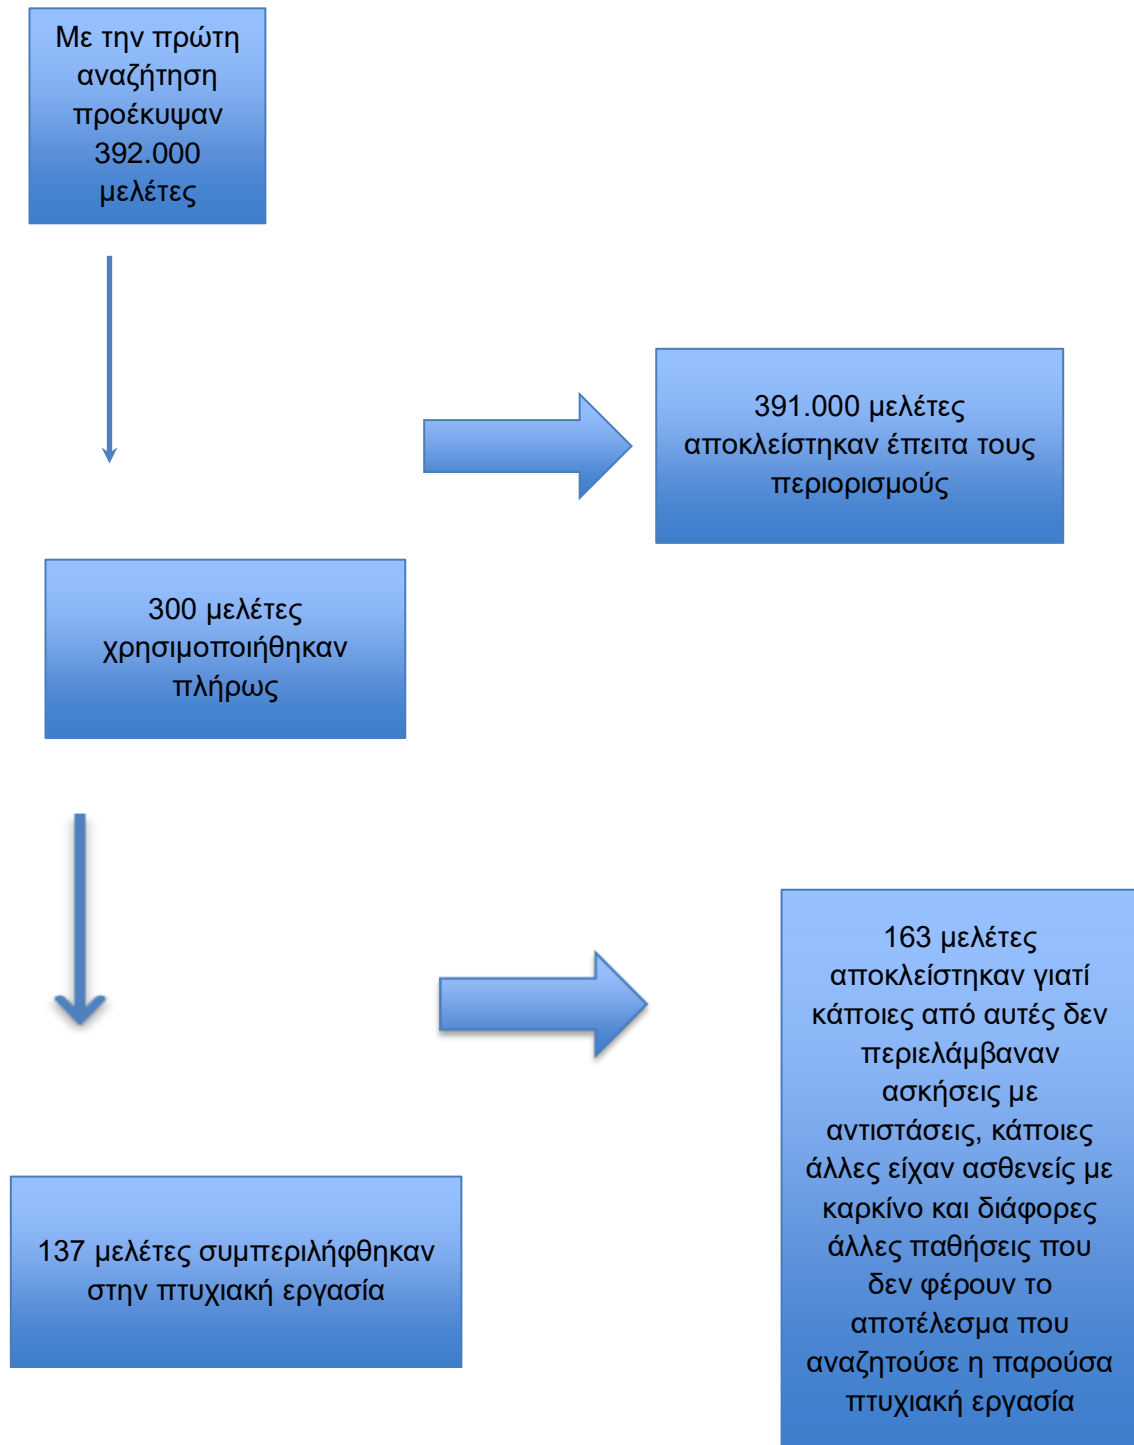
Με την πρώτη αναζήτηση προέκυψαν 392.000 μελέτες

391.000 μελέτες αποκλείστηκαν έπειτα τους περιορισμούς

300 μελέτες χρησιμοποιήθηκαν πλήρως

163 μελέτες αποκλείστηκαν γιατί κάποιες από αυτές δεν περιελάμβαναν ασκήσεις με αντιστάσεις, κάποιες άλλες είχαν ασθενείς με καρκίνο και διάφορες άλλες παθήσεις που δεν φέρουν το αποτέλεσμα που αναζητούσε η παρούσα πτυχιακή εργασία

137 μελέτες συμπεριλήφθηκαν στην πτυχιακή εργασία